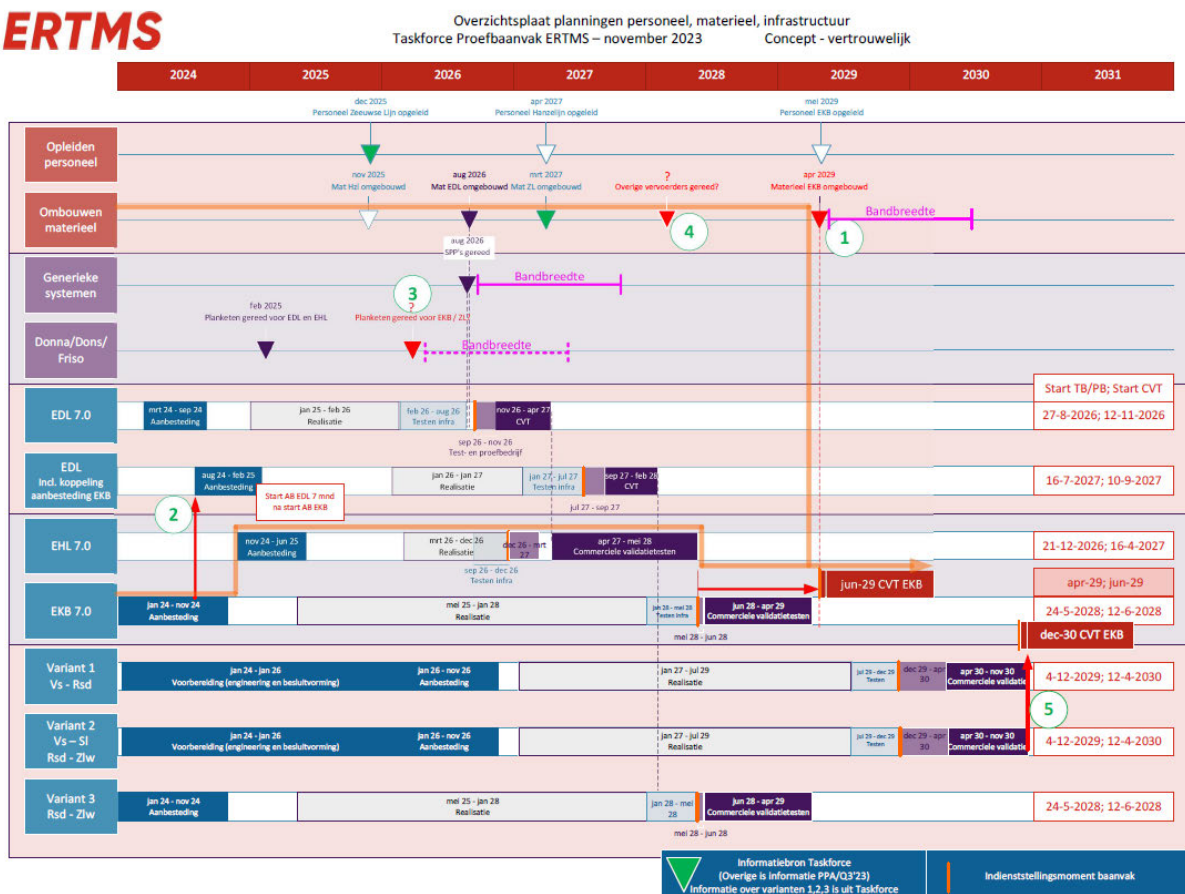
ERTMS

Overzichtsplaat planningen personeel, materieel, infrastructuur
Taskforce Proefbaanvak ERTMS – november 2023 Concept - vertrouwelijk

| 2024 | 2025 | 2026 | 2027 | 2028 | 2029 | 2030 | 2031 |
|---|---|---|---|---|---|---|---|

dec 2025
Personeel Zeeuwse Lijn opgeleid

apr 2027
Personeel Hanzelijn opgeleid

mei 2029
Personeel EKB opgeleid

Opleiden personeel

nov 2025
Mat Hzl omgebouwd

aug 2026
Mat EDL omgebouwd

mrt 2027
Mat ZL omgebouwd

?
Overige vervoerders gereed?

apr 2029
Materieel EKB omgebouwd

Ombouwen materieel

Bandbreedte

1

4

aug 2026
SPP's gereed

Generieke systemen

Bandbreedte

3

feb 2025
Planketen gereed voor EDL en EHL

?
Planketen gereed voor EKB / ZL?

Donna/Dons/Friso

Bandbreedte

Start TB/PB; Start CVT

EDL 7.0

mrt 24 - sep 24
Aanbesteding

jan 25 - feb 26
Realisatie

feb 26 - aug 26
Testen infra

nov 26 - apr 27
CVT

sep 26 - nov 26
Test- en proefbedrijf

27-8-2026; 12-11-2026

EDL
Incl. koppeling aanbesteding EKB

aug 24 - feb 25
Aanbesteding

Start AB EDL 7 mnd na start AB EKB

jan 26 - jan 27
Realisatie

jan 27 - jul 27
Testen infra

sep 27 - feb 28
CVT

jul 27 - sep 27

16-7-2027; 10-9-2027

2

EHL 7.0

nov 24 - jun 25
Aanbesteding

mrt 26 - dec 26
Realisatie

dec 26 - mrt 27

apr 27 - mei 28
Commerciele validatietesten

sep 26 - dec 26
Testen infra

21-12-2026; 16-4-2027

jun-29 CVT EKB

apr-29; jun-29

EKB 7.0

jan 24 - nov 24
Aanbesteding

mei 25 - jan 28
Realisatie

jan 28 - mei 28
Testen infra

jun 28 - apr 29
Commerciele validatietesten

mei 28 - jun 28

24-5-2028; 12-6-2028

dec-30 CVT EKB

Variant 1
Vs - Rsd

jan 24 - jan 26
Voorbereiding (engineering en besluitvorming)

jan 26 - nov 26
Aanbesteding

jan 27 - jul 29
Realisatie

jul 29 - dec 29
Testen

dec 29 - apr 30

apr 30 - nov 30
Commerciele validatie

4-12-2029; 12-4-2030

5

Variant 2
Vs – Sl
Rsd - Zlw

jan 24 - jan 26
Voorbereiding (engineering en besluitvorming)

jan 26 - nov 26
Aanbesteding

jan 27 - jul 29
Realisatie

jul 29 - dec 29
Testen

dec 29 - apr 30

apr 30 - nov 30
Commerciele validatie

4-12-2029; 12-4-2030

Variant 3
Rsd - Zlw

jan 24 - nov 24
Aanbesteding

mei 25 - jan 28
Realisatie

jan 28 - mei 28

jun 28 - apr 29
Commerciele validatietesten

mei 28 - jun 28

24-5-2028; 12-6-2028

Informatiebron Taskforce
(Overige is informatie PPA/Q3'23)
Informatie over varianten 1,2,3 is uit Taskforce

Indienststellingsmoment baanvak